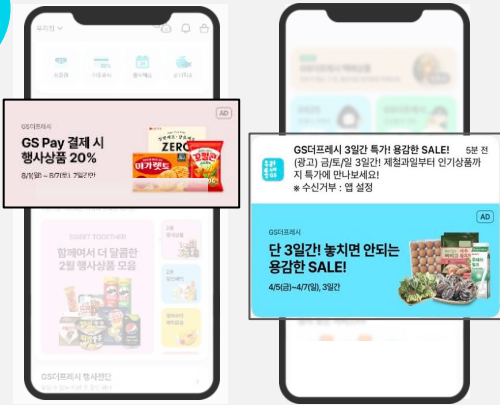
우리집

GS더프레시

AD

GS Pay 결제 시 행사상품 20%

8/1(월)~8/7(토), 7일간!

ZERO

함께해서 더 달콤한 2월 행사상품 모음

GS더프레시 행사전단

GS더프레시 3일간 특가! 용감한 SALE!

5분 전

(광고) 금/토/일 3일간! 제철과일부터 인기상품까지 특가에 만나보세요!

※ 수신거부 : 앱 설정

GS더프레시

AD

단 3일간! 놓치면 안되는 용감한 SALE!

4/5(금)~4/7(일), 3일간